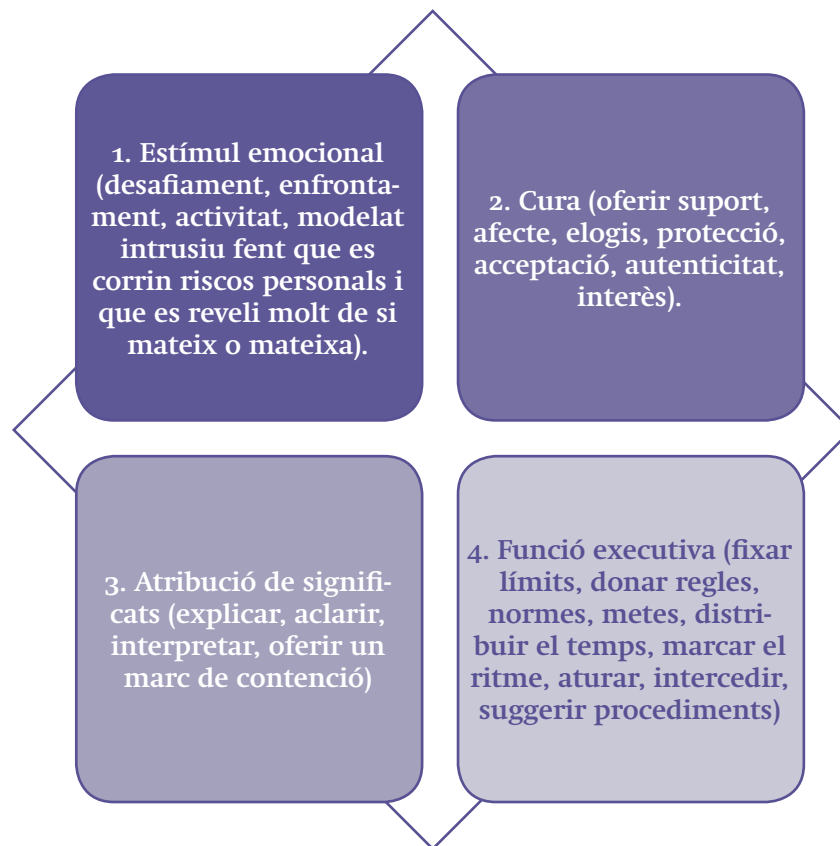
1. Estímul emocional (desafiament, enfrontament, activitat, modelat intrusiu fent que es corrin riscos personals i que es reveli molt de si mateix o mateixa).

2. Cura (oferir suport, afecte, elogis, protecció, acceptació, autenticitat, interès).

3. Atribució de significats (explicar, aclarir, interpretar, oferir un marc de contenció)

4. Funció executiva (fixar límits, donar regles, normes, metes, distribuir el temps, marcar el ritme, aturar, intercedir, suggerir procediments)